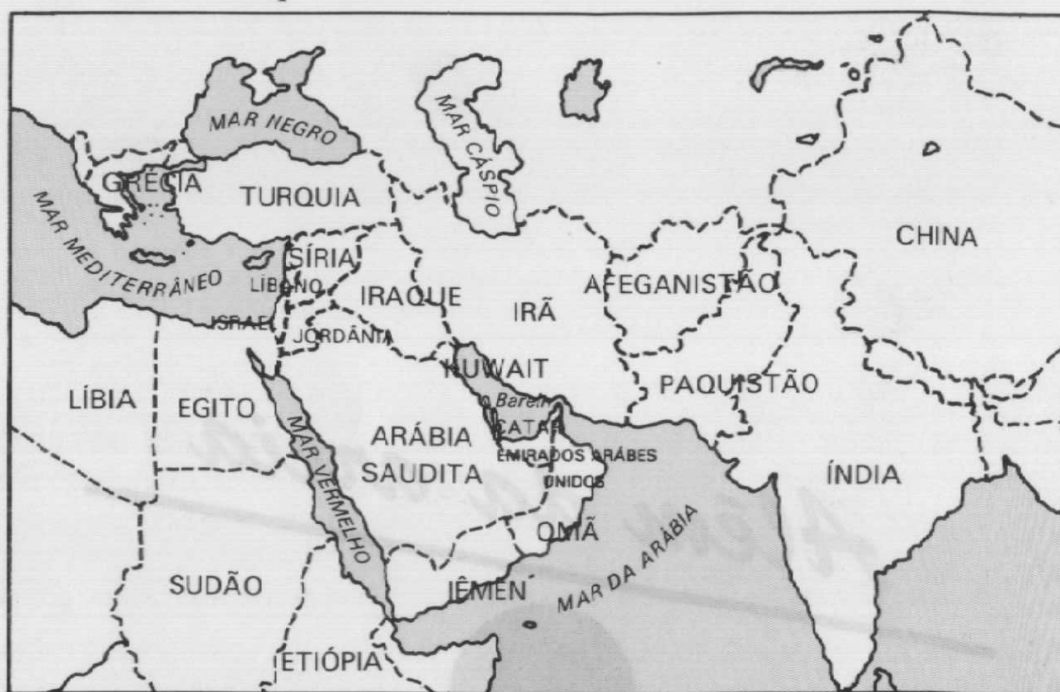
MAR NEGRO
MAR CÁSPIO
GRÉCIA
TURQUIA
CHINA
MAR MEDITERRÂNEO
SÍRIA
LÍBANO
IRAQUE
IRÃ
AFEGANISTÃO
ISRAEL
JORDÂNIA
KUWAIT
LÍBIA
EGITO
Barein
PAQUISTÃO
MAR VERMELHO
ARÁBIA SAUDITA
CATAR
EMIRADOS ÁRABES UNIDOS
ÍNDIA
OMÃ
SUDÃO
IÊMEN
MAR DA ARÁBIA
ETIÓPIA